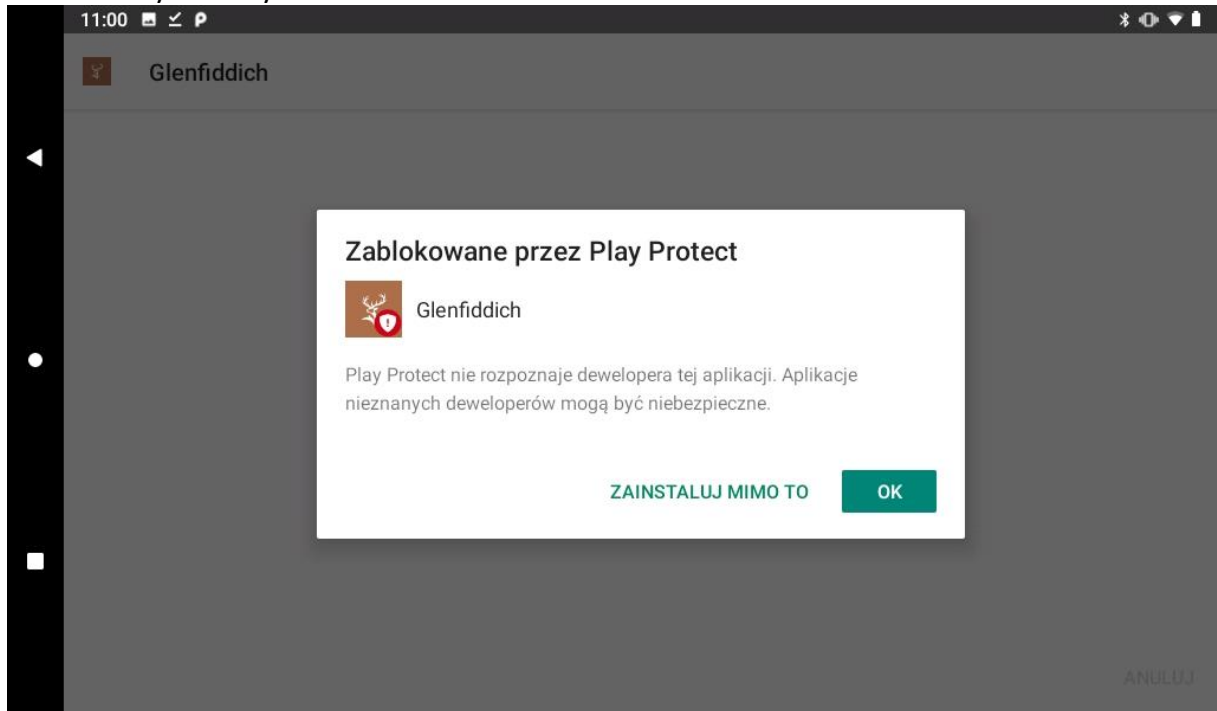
11:00

Glenfiddich

Zablokowane przez Play Protect

Glenfiddich

Play Protect nie rozpoznaje dewelopera tej aplikacji. Aplikacje nieznanych deweloperów mogą być niebezpieczne.

ZAINSTALUJ MIMO TO

OK

ANULUJ